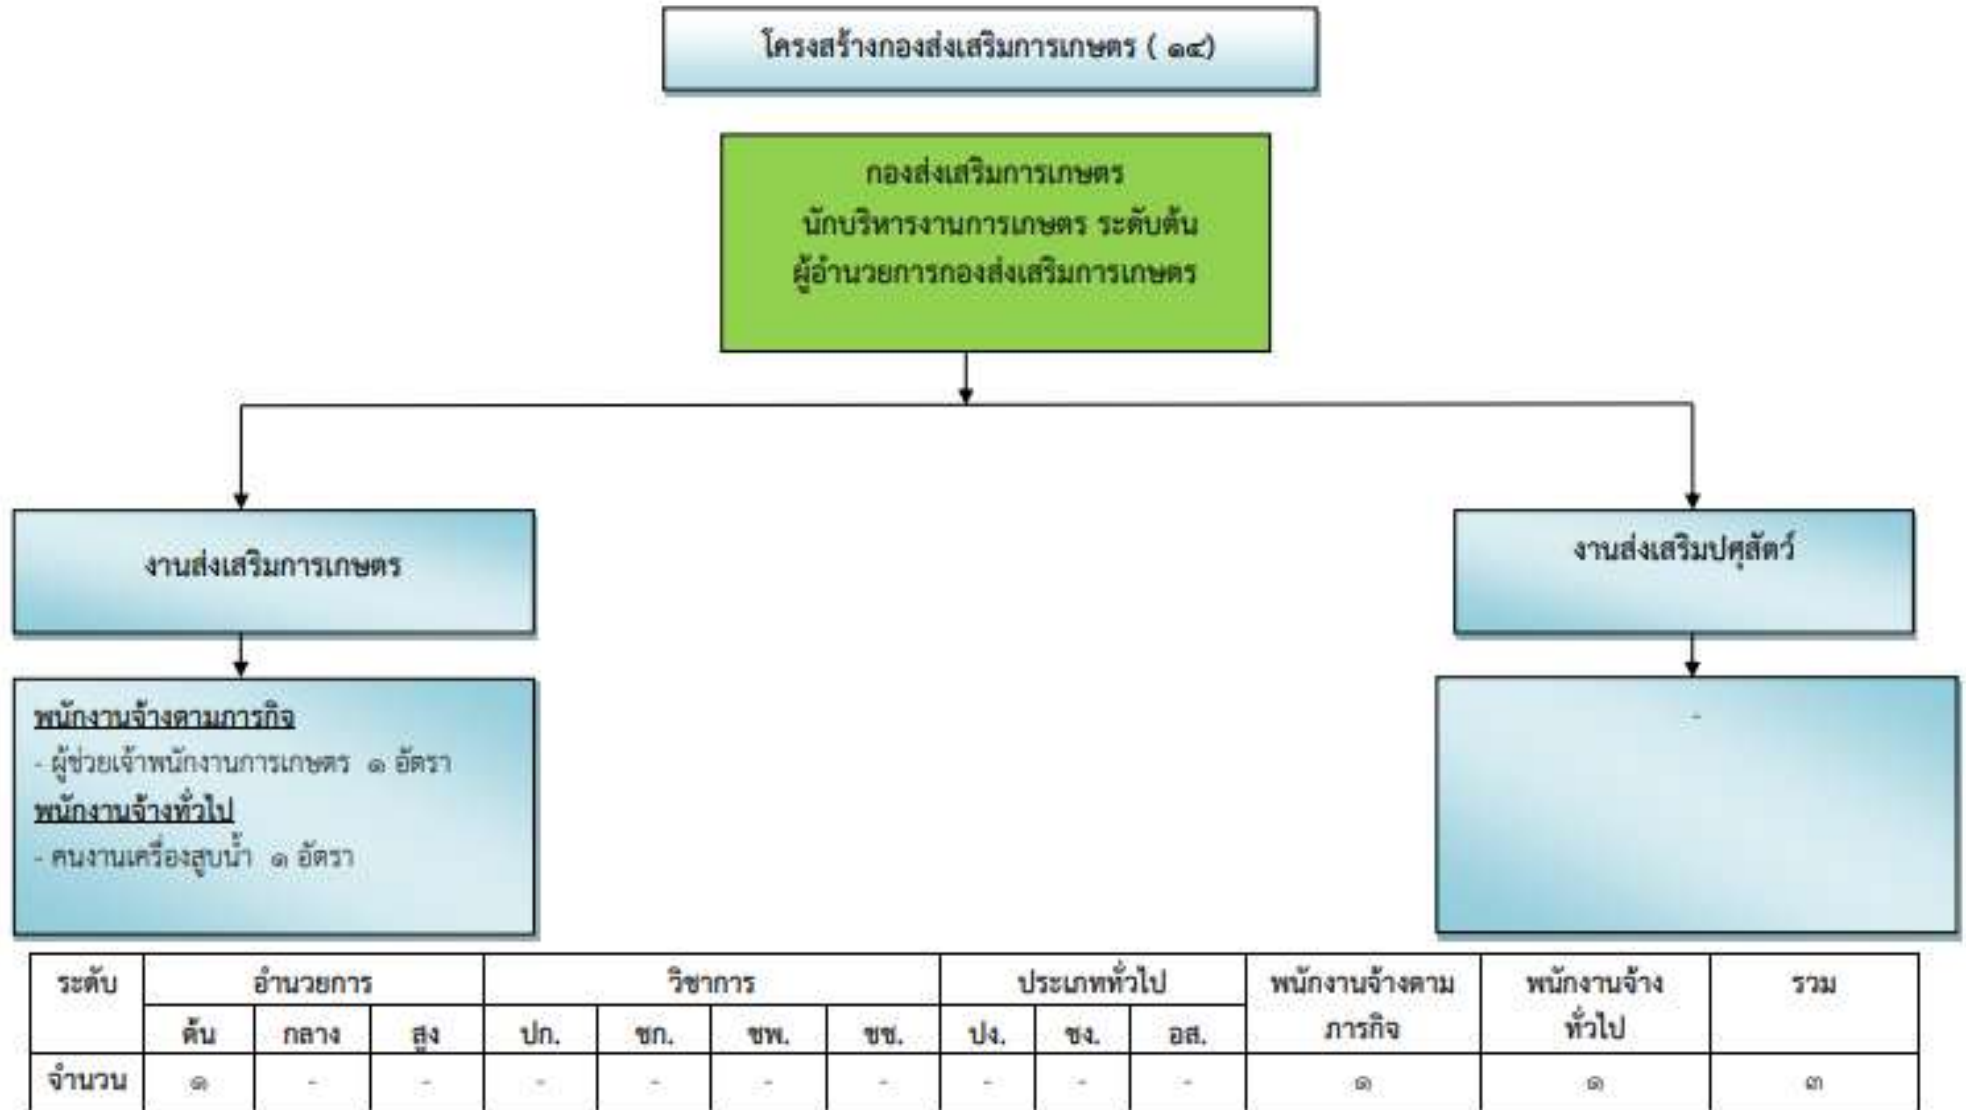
โครงสร้างกองส่งเสริมการเกษตร ( ๑๔)

กองส่งเสริมการเกษตร
นักบริหารงานการเกษตร ระดับต้น
ผู้อำนวยการกองส่งเสริมการเกษตร

งานส่งเสริมการเกษตร

งานส่งเสริมปศุสัตว์

พนักงานจ้างตามภารกิจ
- ผู้ช่วยเจ้าพนักงานการเกษตร ๑ อัตรา
พนักงานจ้างทั่วไป
- คนงานเครื่องสูบน้ำ ๑ อัตรา

-

| ระดับ | อำนวยการ | | | วิชาการ | | | | ประเภททั่วไป | | | พนักงานจ้างตามภารกิจ | พนักงานจ้างทั่วไป | รวม |
|---|---|---|---|---|---|---|---|---|---|---|---|---|---|
| | ต้น | กลาง | สูง | ปก. | ชก. | ชพ. | ชช. | ปง. | ชง. | อส. | | | |
| จำนวน | ๑ | - | - | - | - | - | - | - | - | - | ๑ | ๑ | ๓ |